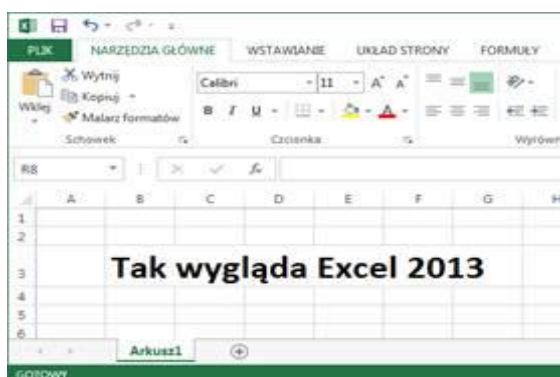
PLIK NARZĘDZIA GŁÓWNE WSTAWIANIE UKŁAD STRONY FORMUŁY

Wklej
Wytnij
Kopiuj
Malarz formatów
Schowek

Calibri 11
B I U
Czcionka

Wyrówn

R8

A B C D E F G H
1
2
3 Tak wygląda Excel 2013
4
5
6

Arkusz1

GOTOWY